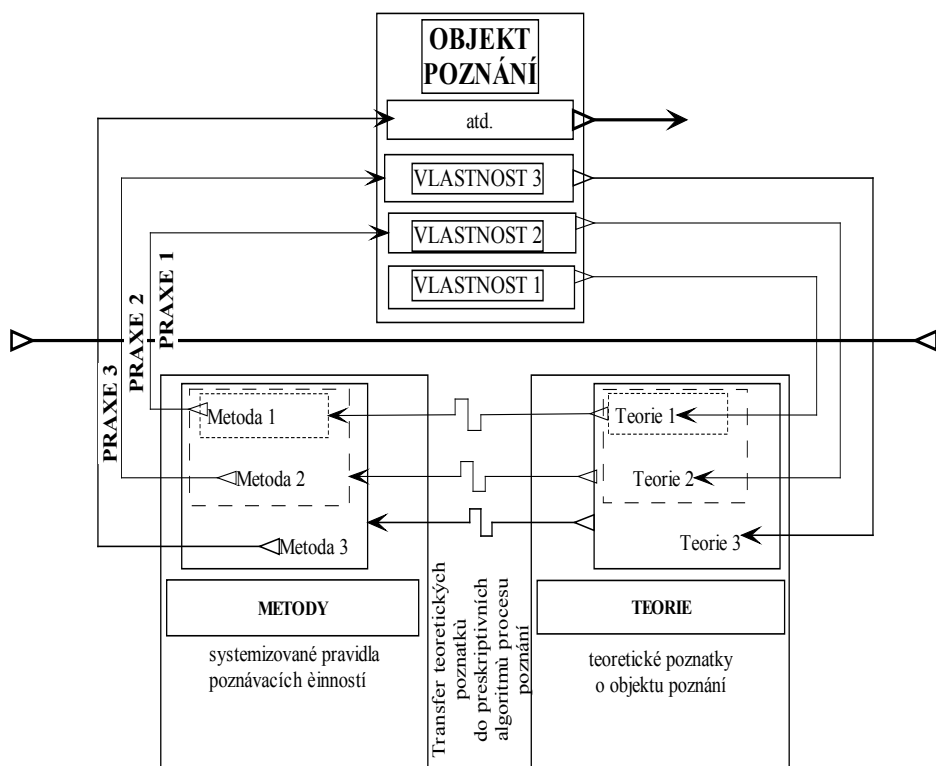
OBJEKT POZNÁNÍ

atd.

VLASTNOST 3

VLASTNOST 2

VLASTNOST 1

PRAXE 1

PRAXE 2

PRAXE 3

Metoda 1

Metoda 2

Metoda 3

Teorie 1

Teorie 2

Teorie 3

Transfer teoretických poznatků do preskriptivních algoritmů procesu poznání

METODY

systemizované pravidla poznávacích èinností

TEORIE

teoretické poznatky o objektu poznání